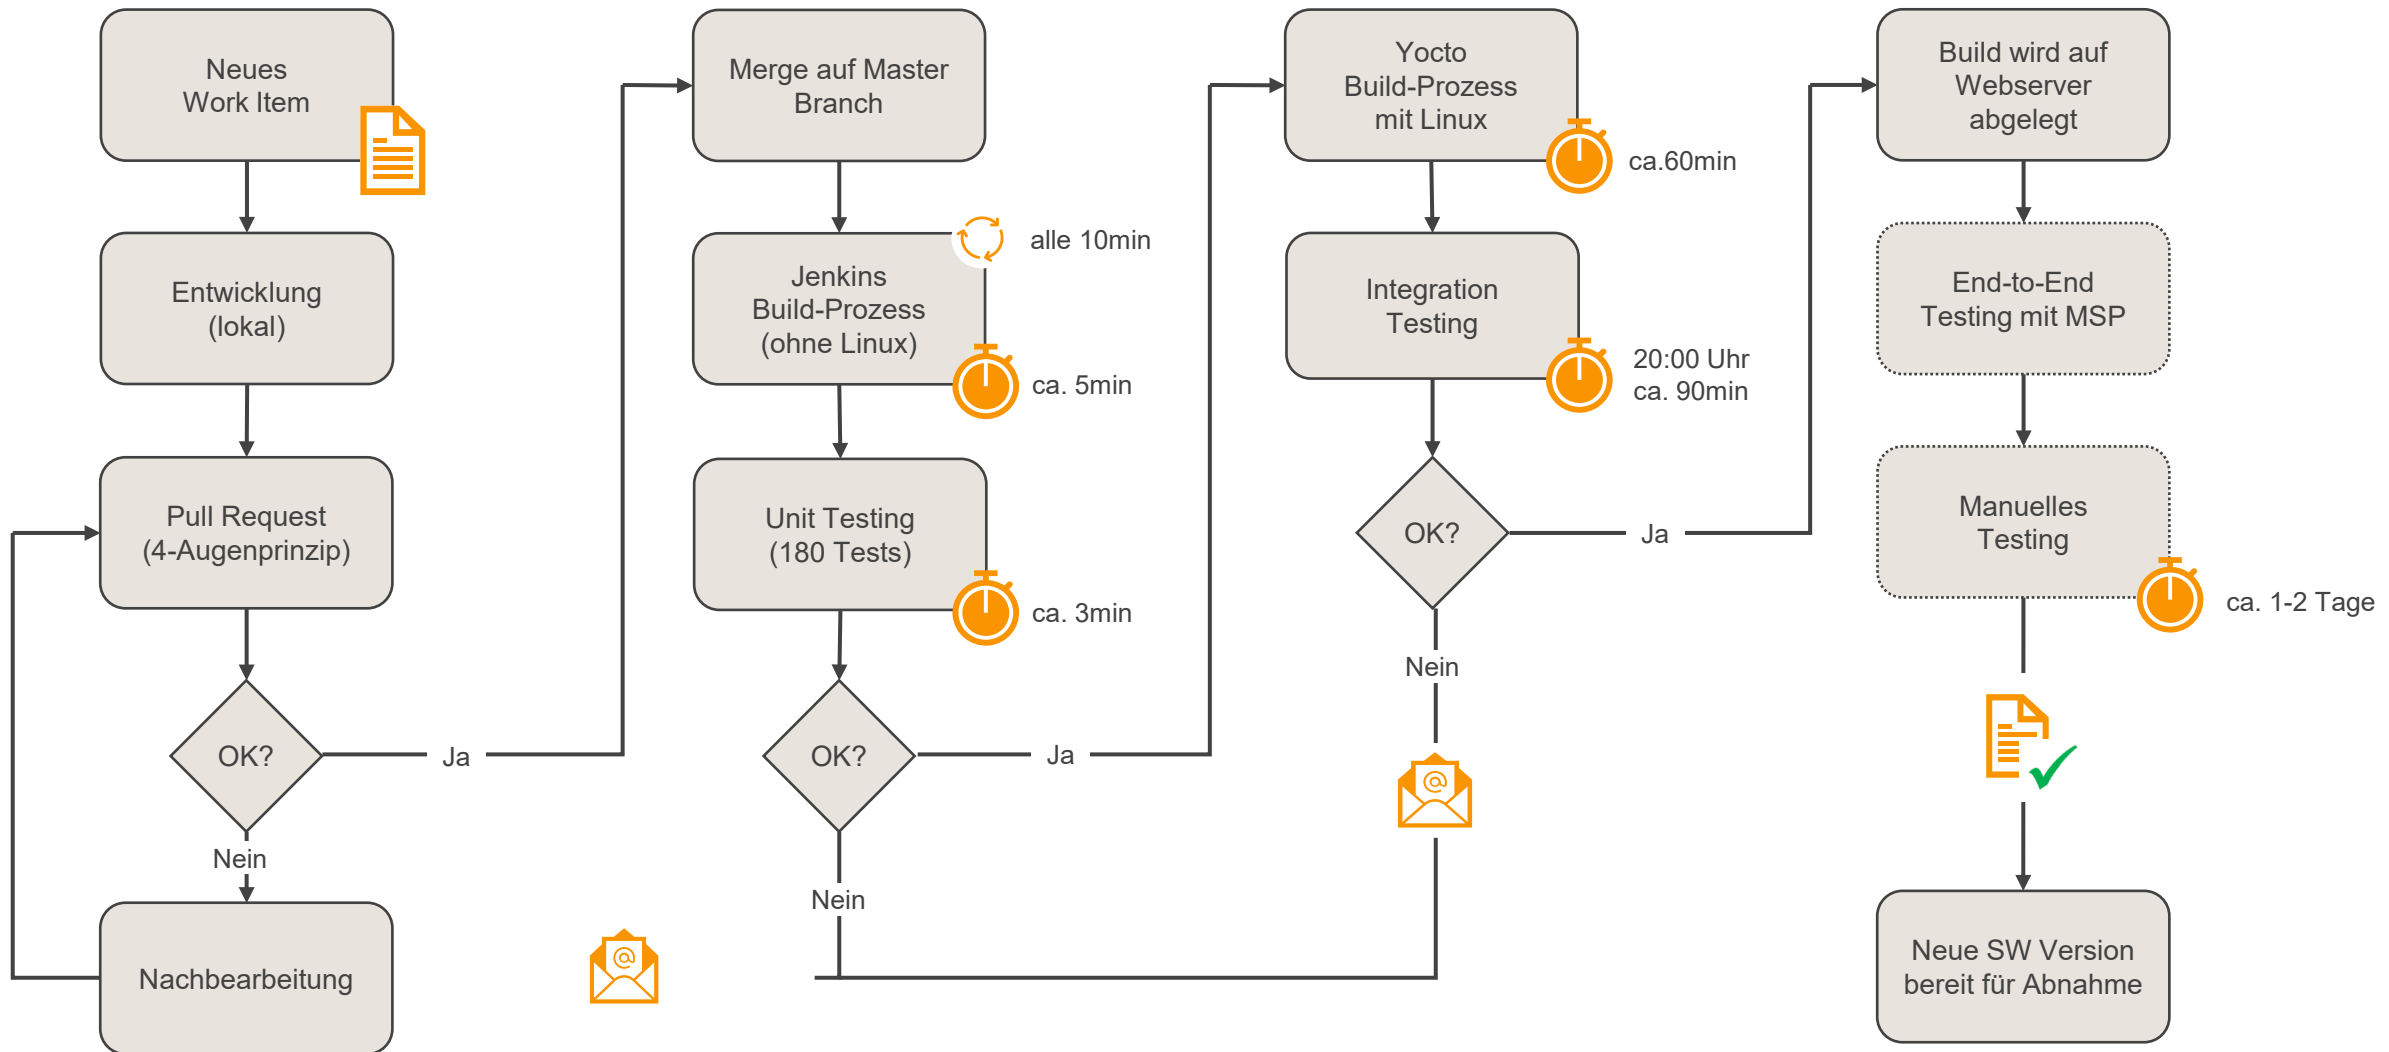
Neues Work Item

Entwicklung (lokal)

Pull Request (4-Augenprinzip)

OK?

Ja

Nein

Nachbearbeitung

Merge auf Master Branch

alle 10min

Jenkins Build-Prozess (ohne Linux)

ca. 5min

Unit Testing (180 Tests)

ca. 3min

OK?

Ja

Nein

Yocto Build-Prozess mit Linux

ca.60min

Integration Testing

20:00 Uhr
ca. 90min

OK?

Ja

Nein

Build wird auf Webserver abgelegt

End-to-End Testing mit MSP

Manuelles Testing

ca. 1-2 Tage

Neue SW Version bereit für Abnahme